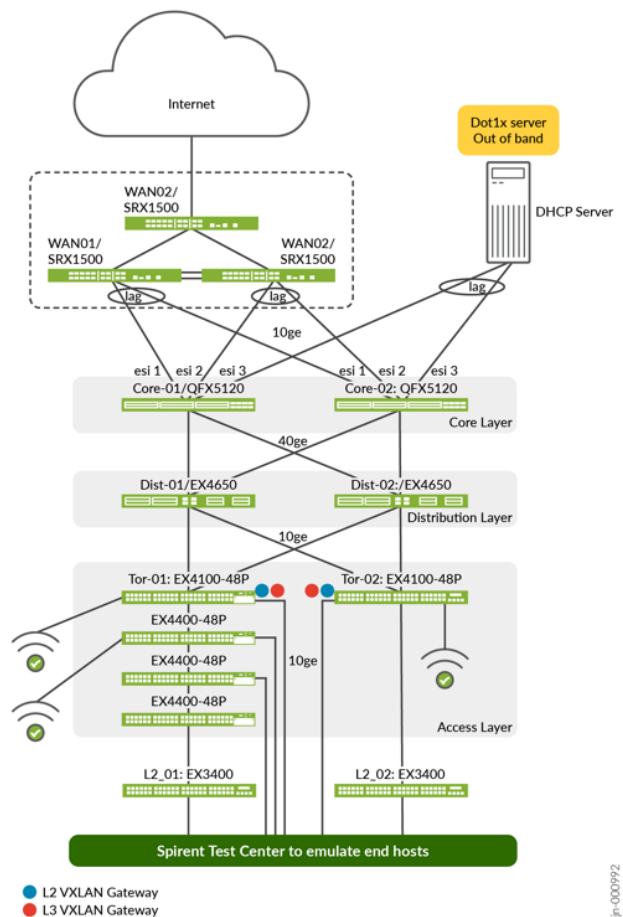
Internet

Dot1x server
Out of band

WAN02/
SRX1500

DHCP Server

WAN01/
SRX1500

WAN02/
SRX1500

lag

lag

lag

10ge

esi 1 esi 2 esi 3

esi 1 esi 2 esi 3

Core-01/QFX5120

Core-02: QFX5120

Core Layer

40ge

Dist-01/EX4650

Dist-02:/EX4650

Distribution Layer

10ge

Tor-01: EX4100-48P

Tor-02: EX4100-48P

EX4400-48P

EX4400-48P

10ge

EX4400-48P

Access Layer

L2_01: EX3400

L2_02: EX3400

Spirent Test Center to emulate end hosts

L2 VXLAN Gateway
L3 VXLAN Gateway

jn-000992